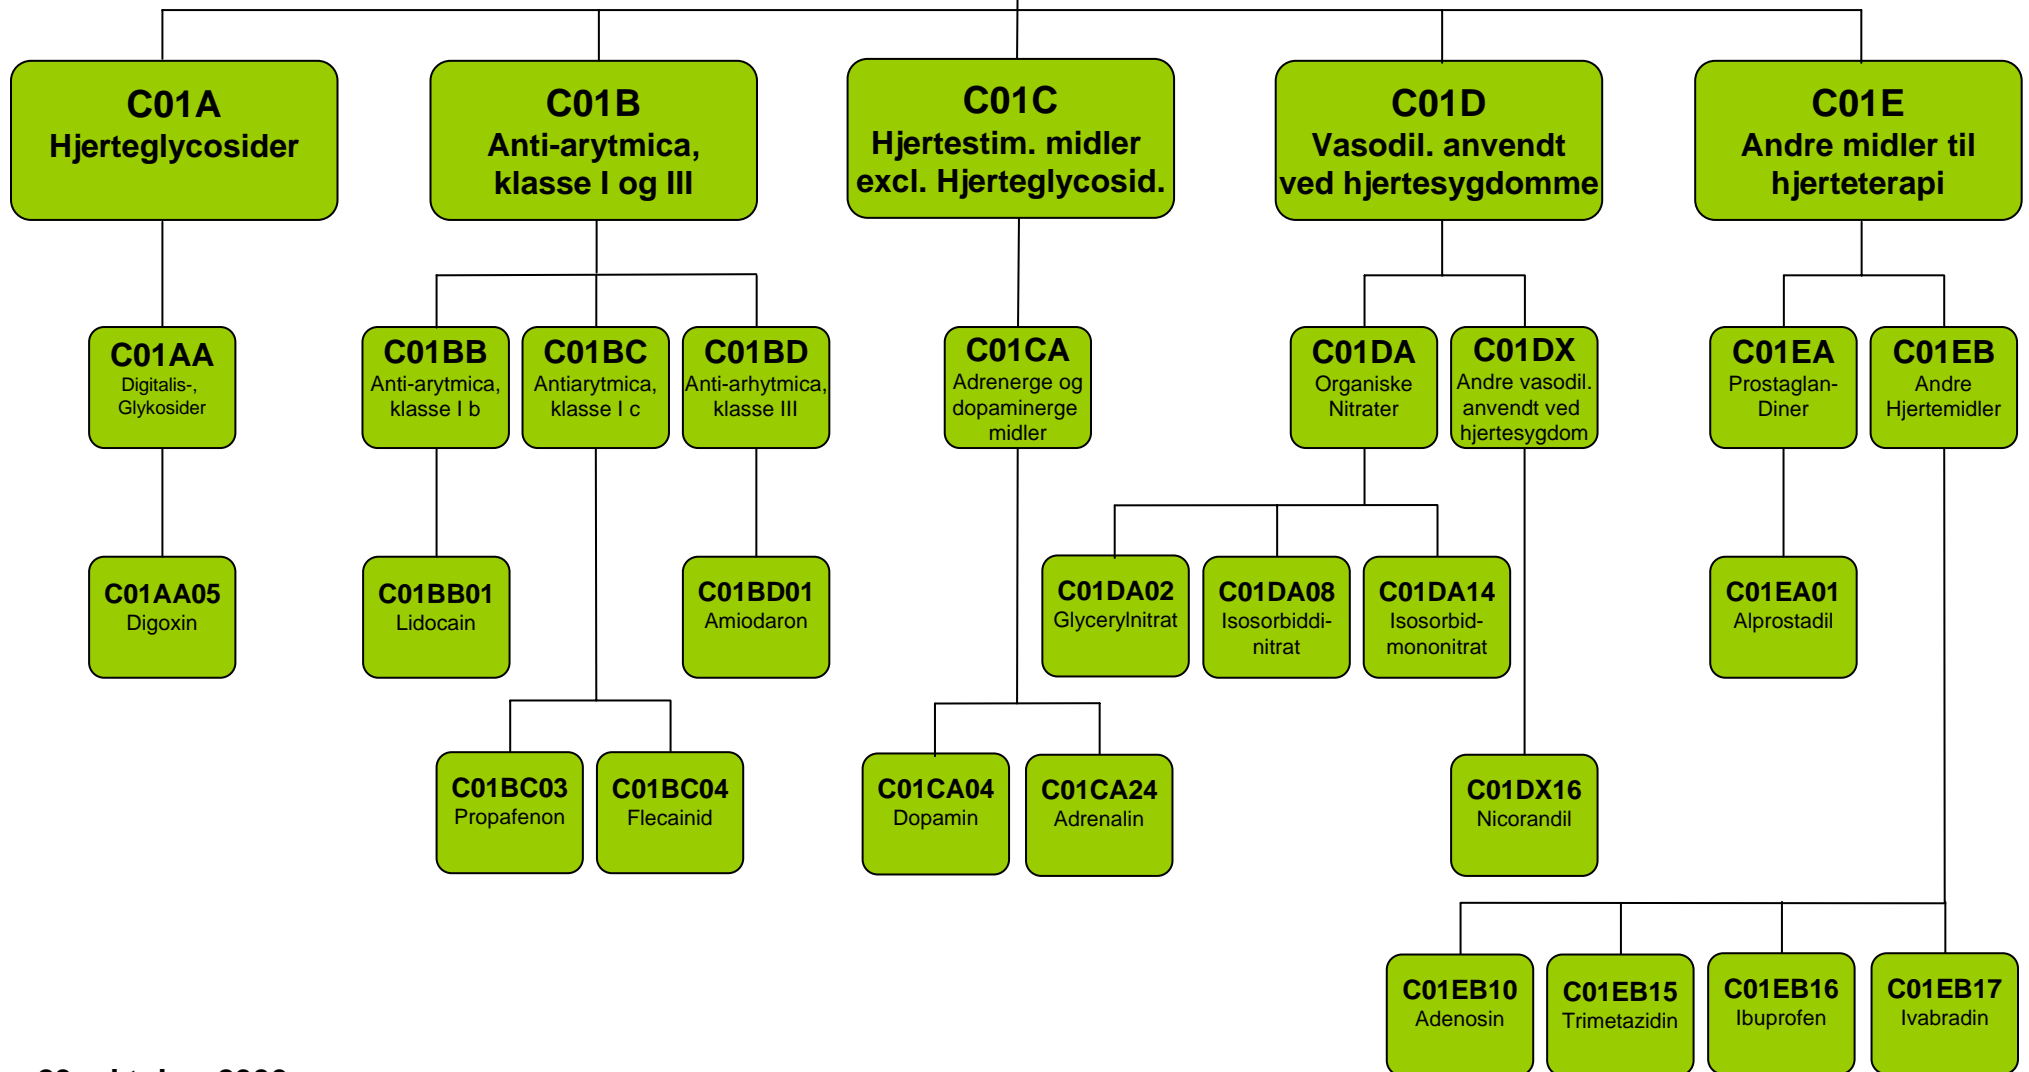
C01A
Hjerteglycosider

C01B
Anti-arytmica, klasse I og III

C01C
Hjertestim. midler excl. Hjerteglycosid.

C01D
Vasodil. anvendt ved hjertesygdomme

C01E
Andre midler til hjerteterapi

C01AA
Digitalis-, Glykosider

C01BB
Anti-arytmica, klasse I b

C01BC
Antiarytmica, klasse I c

C01BD
Anti-arhytmica, klasse III

C01CA
Adrenerge og dopaminerge midler

C01DA
Organiske Nitrater

C01DX
Andre vasodil. anvendt ved hjertesygdom

C01EA
Prostaglan-Diner

C01EB
Andre Hjertemidler

C01AA05
Digoxin

C01BB01
Lidocain

C01BD01
Amiodaron

C01DA02
Glycerylnitrat

C01DA08
Isosorbiddi-nitrat

C01DA14
Isosorbid-mononitrat

C01EA01
Alprostadil

C01BC03
Propafenon

C01BC04
Flecainid

C01CA04
Dopamin

C01CA24
Adrenalin

C01DX16
Nicorandil

C01EB10
Adenosin

C01EB15
Trimetazidin

C01EB16
Ibuprofen

C01EB17
Ivabradin

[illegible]